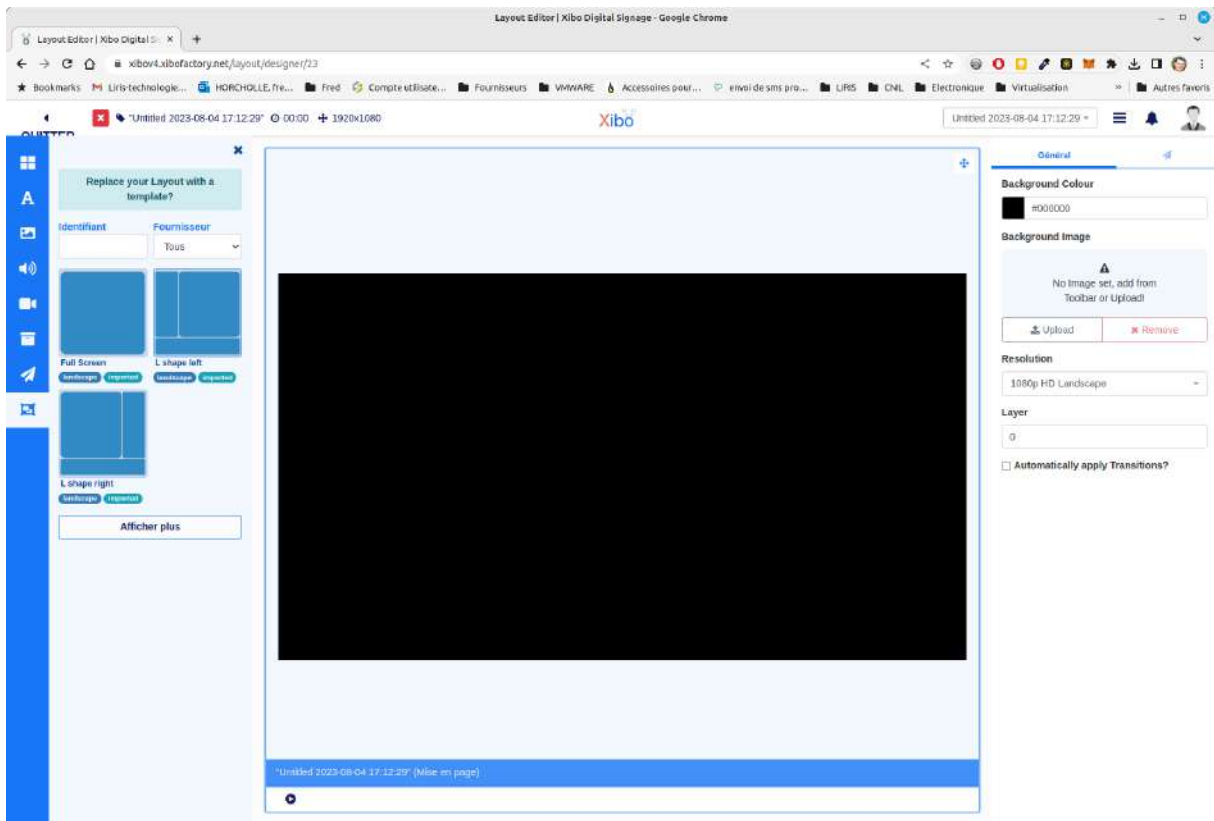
Layout Editor | Xibo Digital Signage - Google Chrome

Layout Editor | Xibo Digital S ×  +

xibov4.xibofactory.net/layout/designer/23

Bookmarks  Liris-technologie...  HORCHOLLE, fre...  Fred  Compte utilisate...  Fournisseurs  VMWARE  Accessoires pour...  envoi de sms pro...  LIRIS  CNL  Electronique  Virtualisation  Autres favoris

QUITTER

"Untitled 2023-08-04 17:12:29"  00:00  1920x1080

Xibo

Untitled 2023-08-04 17:12:29

Replace your Layout with a template?

Identifiant

Fournisseur

Tous

Full Screen

landscape  imported

L shape left

landscape  imported

L shape right

landscape  imported

Afficher plus

"Untitled 2023-08-04 17:12:29" (Mise en page)

Général

Background Colour

#000000

Background Image

No Image set, add from Toolbar or Upload!

Upload

Remove

Resolution

1080p HD Landscape

Layer

0

Automatically apply Transitions?